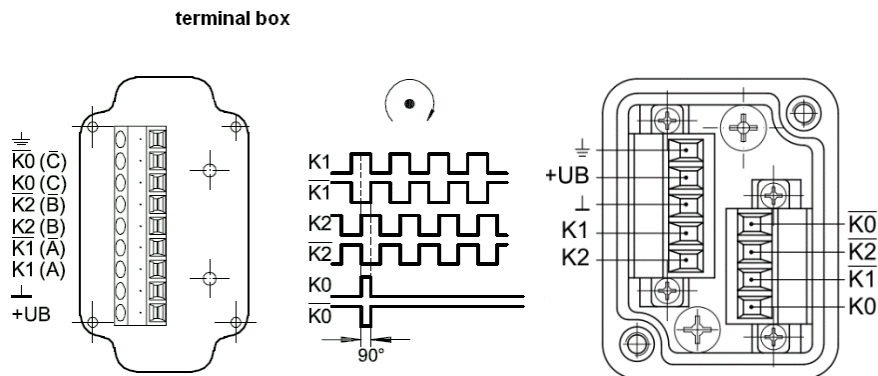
terminal box

⏚
$\overline{K0}$ ($\bar{C}$)
K0 (C)
$\overline{K2}$ ($\bar{B}$)
K2 (B)
$\overline{K1}$ ($\bar{A}$)
K1 (A)
⊥
+UB

K1
$\overline{K1}$
K2
$\overline{K2}$
K0
$\overline{K0}$
90°

⏚
+UB
⊥
K1
K2

$\overline{K0}$
$\overline{K2}$
$\overline{K1}$
K0